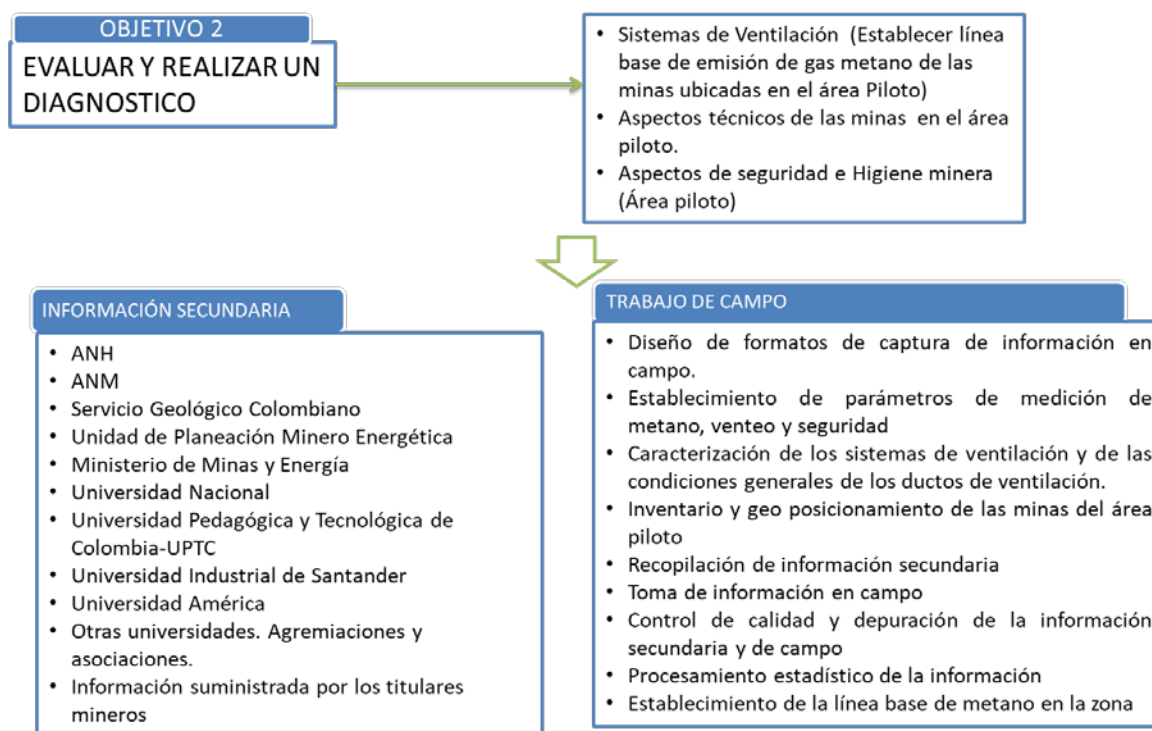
OBJETIVO 2

EVALUAR Y REALIZAR UN DIAGNOSTICO

- Sistemas de Ventilación (Establecer línea base de emisión de gas metano de las minas ubicadas en el área Piloto)
- Aspectos técnicos de las minas en el área piloto.
- Aspectos de seguridad e Higiene minera (Área piloto)

INFORMACIÓN SECUNDARIA

- ANH
- ANM
- Servicio Geológico Colombiano
- Unidad de Planeación Minero Energética
- Ministerio de Minas y Energía
- Universidad Nacional
- Universidad Pedagógica y Tecnológica de Colombia-UPTC
- Universidad Industrial de Santander
- Universidad América
- Otras universidades. Agremiaciones y asociaciones.
- Información suministrada por los titulares mineros

TRABAJO DE CAMPO

- Diseño de formatos de captura de información en campo.
- Establecimiento de parámetros de medición de metano, venteo y seguridad
- Caracterización de los sistemas de ventilación y de las condiciones generales de los ductos de ventilación.
- Inventario y geo posicionamiento de las minas del área piloto
- Recopilación de información secundaria
- Toma de información en campo
- Control de calidad y depuración de la información secundaria y de campo
- Procesamiento estadístico de la información
- Establecimiento de la línea base de metano en la zona